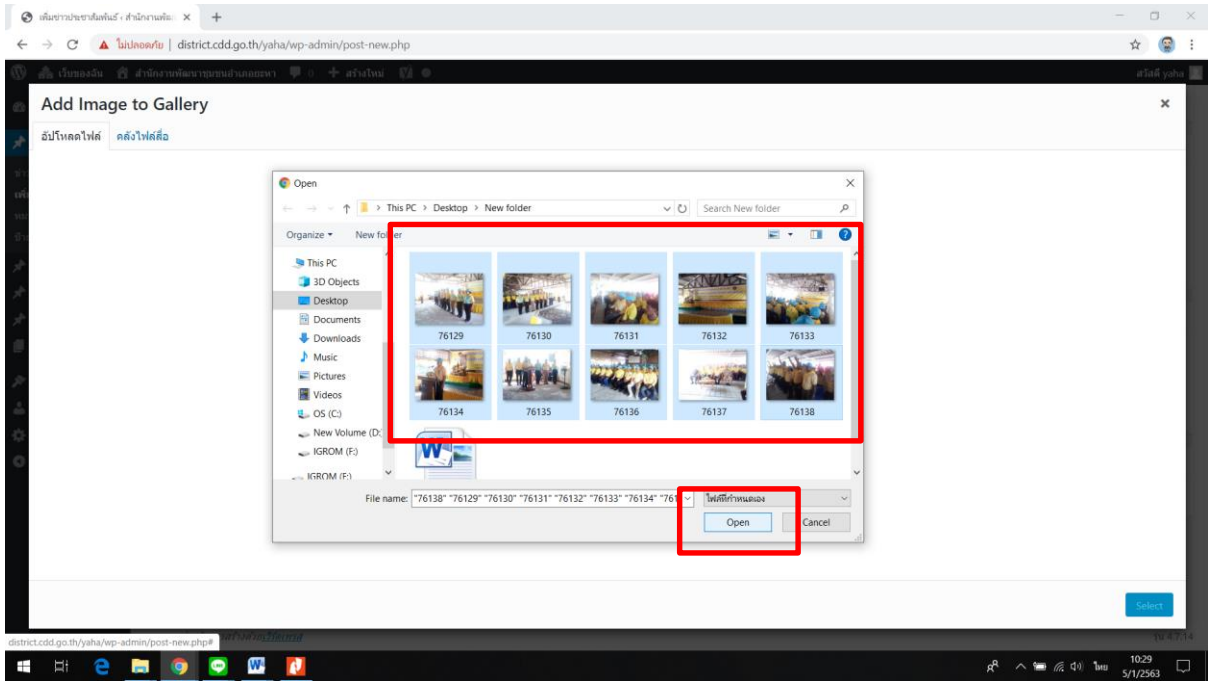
เพิ่มข่าวประชาสัมพันธ์ ‹ สำนักงานพัฒ ×  +

ไม่ปลอดภัย | district.cdd.go.th/yaha/wp-admin/post-new.php

เว็บของฉัน  สำนักงานพัฒนาชุมชนอำเภอยะหา  0  สร้างใหม่

สวัสดี yaha

Add Image to Gallery

×

อัปโหลดไฟล์  คลังไฟล์สื่อ

Open

×

This PC > Desktop > New folder

Search New folder

Organize ▾  New folder

This PC
3D Objects
Desktop
Documents
Downloads
Music
Pictures
Videos
OS (C:)
New Volume (D:
IGROM (F:)
IGROM (F:)

76129
76130
76131
76132
76133
76134
76135
76136
76137
76138

File name: "76138" "76129" "76130" "76131" "76132" "76133" "76134" "761

ไฟล์ที่กำหนดเอง

Open  Cancel

Select

district.cdd.go.th/yaha/wp-admin/post-new.php#

รุ่น 4.7.14

ไทย  10:29  5/1/2563